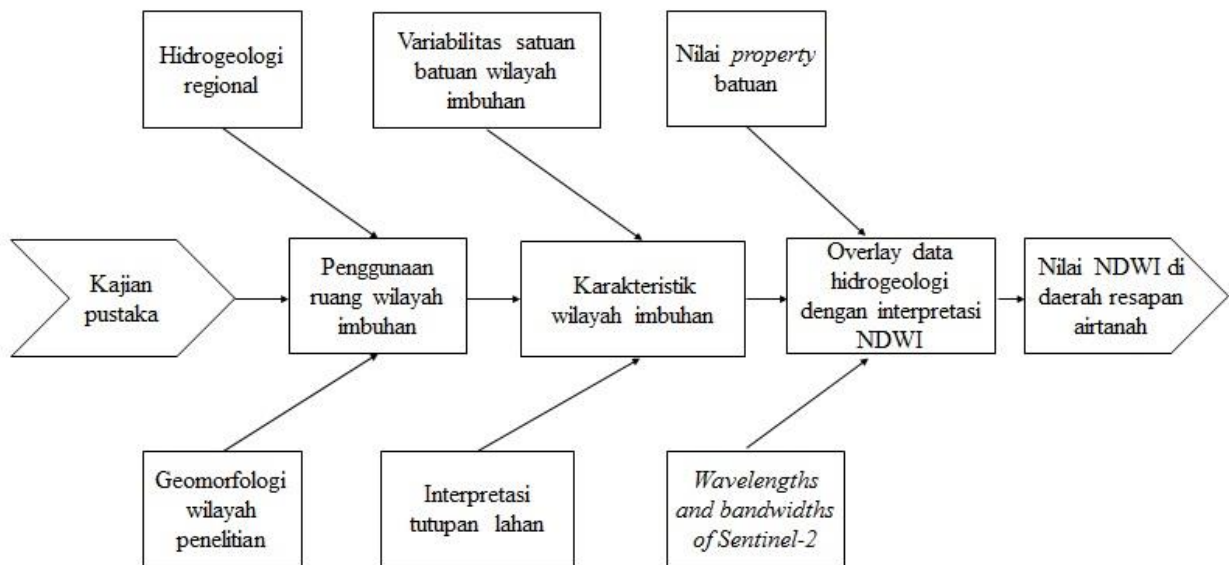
Hidrogeologi regional

Variabilitas satuan batuan wilayah imbuhan

Nilai *property* batuan

Kajian pustaka

Penggunaan ruang wilayah imbuhan

Karakteristik wilayah imbuhan

Overlay data hidrogeologi dengan interpretasi NDWI

Nilai NDWI di daerah resapan airtanah

Geomorfologi wilayah penelitian

Interpretasi tutupan lahan

*Wavelengths and bandwidths of Sentinel-2*